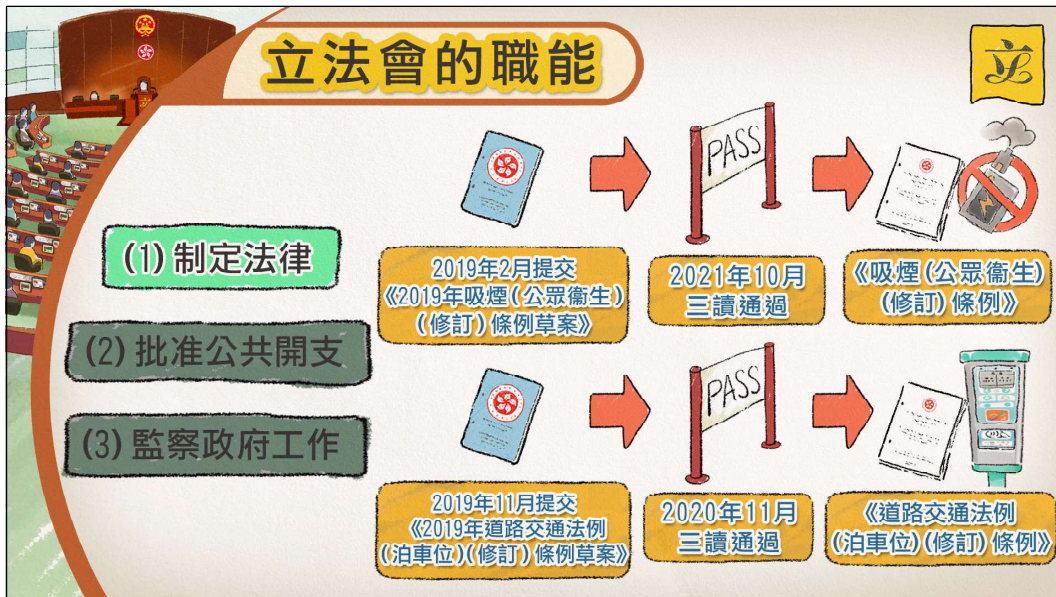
立法會的職能

立

(1) 制定法律

(2) 批准公共開支

(3) 監察政府工作

PASS

2019年2月提交《2019年吸煙(公眾衞生)(修訂)條例草案》

2021年10月三讀通過

《吸煙(公眾衞生)(修訂)條例》

PASS

2019年11月提交《2019年道路交通法例(泊車位)(修訂)條例草案》

2020年11月三讀通過

《道路交通法例(泊車位)(修訂)條例》